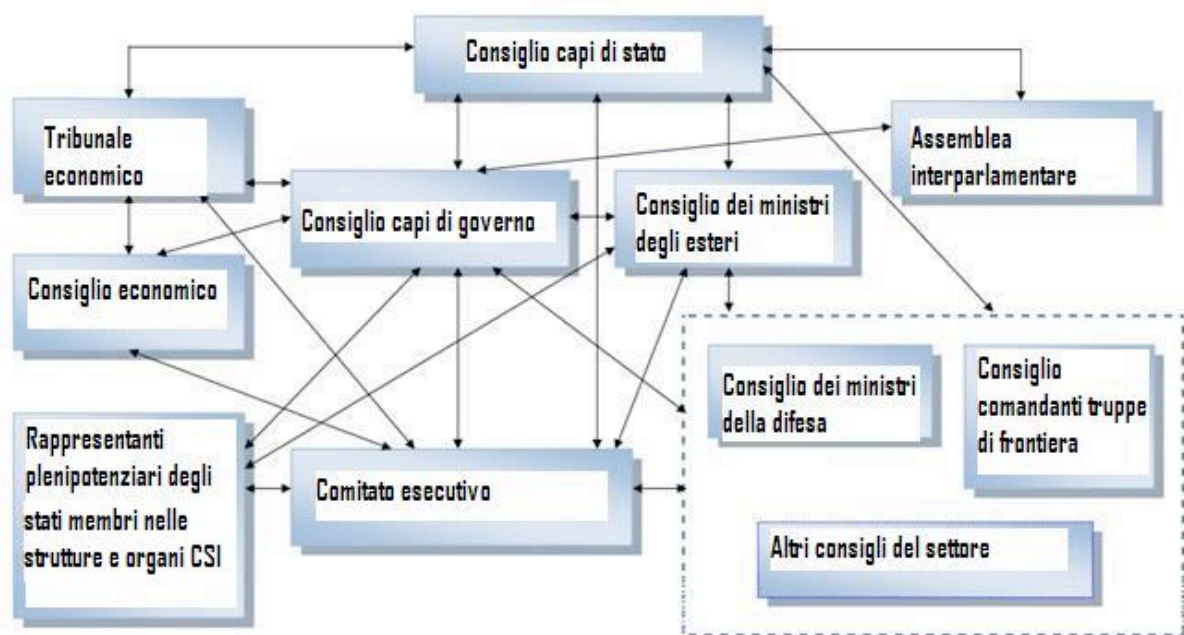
Consiglio capi di stato

Tribunale economico

Assemblea interparlamentare

Consiglio capi di governo

Consiglio dei ministri degli esteri

Consiglio economico

Consiglio dei ministri della difesa

Consiglio comandanti truppe di frontiera

Rappresentanti plenipotenziari degli stati membri nelle strutture e organi CSI

Comitato esecutivo

Altri consigli del settore